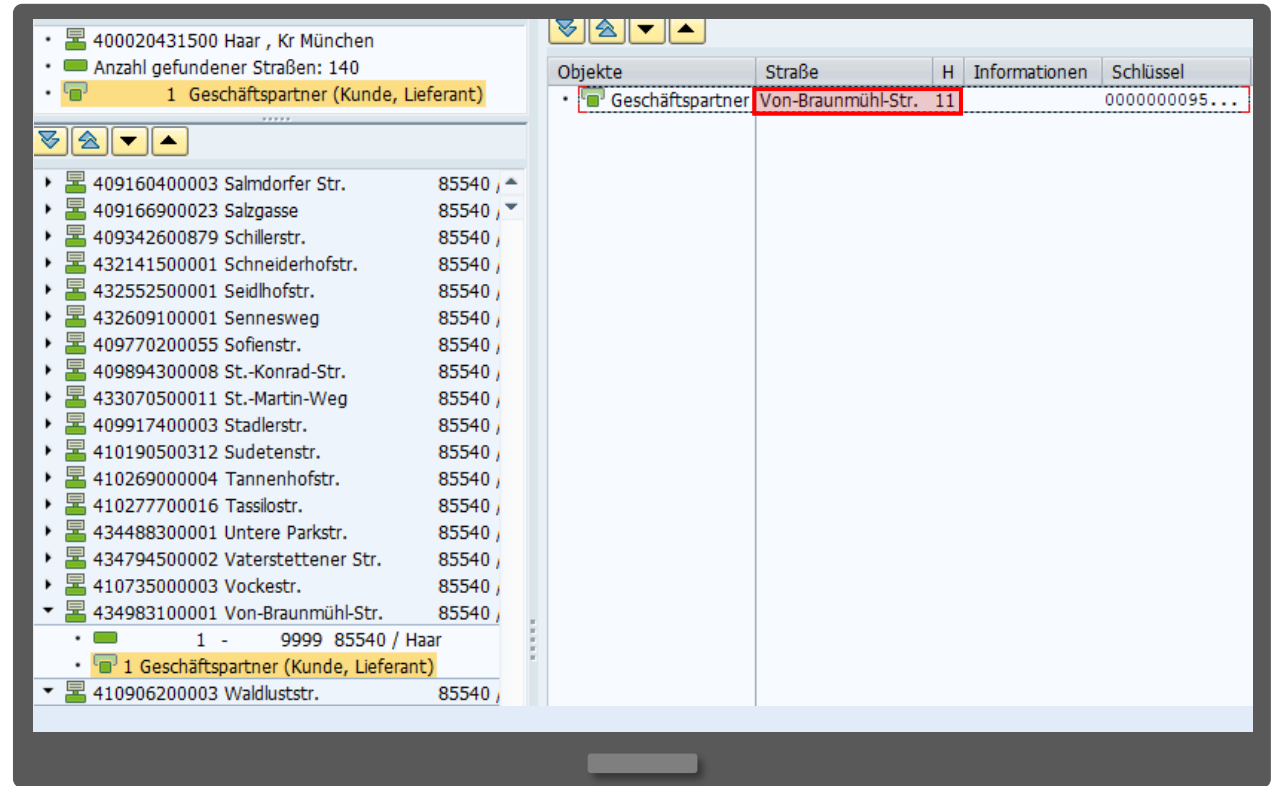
400020431500 Haar , Kr München
Anzahl gefundener Straßen: 140
1 Geschäftspartner (Kunde, Lieferant)

409160400003 Salmdorfer Str. 85540 /
409166900023 Salzgasse 85540 /
409342600879 Schillerstr. 85540 /
432141500001 Schneiderhofstr. 85540 /
432552500001 Seidlhofstr. 85540 /
432609100001 Sennesweg 85540 /
409770200055 Sofienstr. 85540 /
409894300008 St.-Konrad-Str. 85540 /
433070500011 St.-Martin-Weg 85540 /
409917400003 Stadlerstr. 85540 /
410190500312 Sudetenstr. 85540 /
410269000004 Tannenhofstr. 85540 /
410277700016 Tassilostr. 85540 /
434488300001 Untere Parkstr. 85540 /
434794500002 Vaterstettener Str. 85540 /
410735000003 Vockestr. 85540 /
434983100001 Von-Braunmühl-Str. 85540 /
1 - 9999 85540 / Haar
1 Geschäftspartner (Kunde, Lieferant)
410906200003 Waldluststr. 85540 /

| Objekte | Straße | H | Informationen | Schlüssel |
|---|---|---|---|---|
| Geschäftspartner | Von-Braunmühl-Str. | 11 | | 0000000095... |